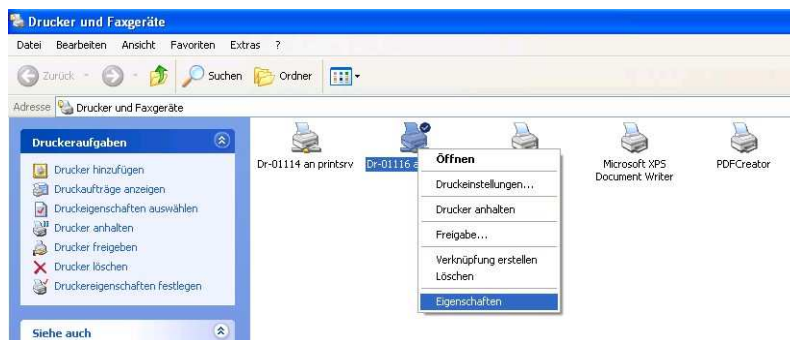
Drucker und Faxgeräte

Datei Bearbeiten Ansicht Favoriten Extras ?

Zurück Suchen Ordner

Adresse Drucker und Faxgeräte

Druckeraufgaben

Drucker hinzufügen
Druckaufträge anzeigen
Druckeigenschaften auswählen
Drucker anhalten
Drucker freigeben
Drucker löschen
Druckereigenschaften festlegen

Siehe auch

Dr-01114 an printsrv
Dr-01116 a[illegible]

Microsoft XPS Document Writer
PDFCreator

Öffnen
Druckeinstellungen...
Drucker anhalten
Freigabe...
Verknüpfung erstellen
Löschen
Eigenschaften